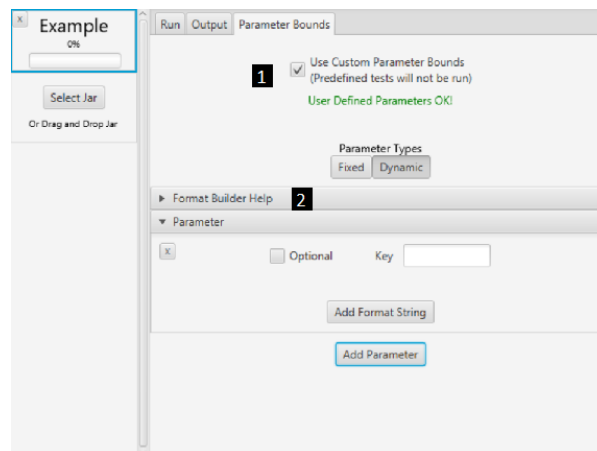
x Example
0%

Select Jar

Or Drag and Drop Jar

Run Output Parameter Bounds

1

Use Custom Parameter Bounds
(Predefined tests will not be run)

User Defined Parameters OK!

Parameter Types
Fixed Dynamic

Format Builder Help 2

Parameter

x

Optional Key

Add Format String

Add Parameter